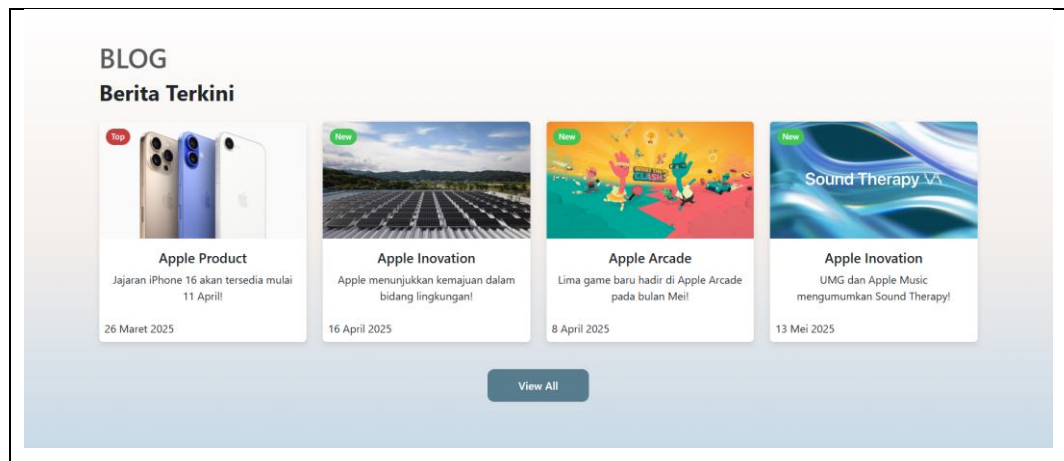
BLOG
Berita Terkini

Top
Apple Product
Jajaran iPhone 16 akan tersedia mulai 11 April!
26 Maret 2025

New
Apple Inovation
Apple menunjukkan kemajuan dalam bidang lingkungan!
16 April 2025

New
Apple Arcade
Lima game baru hadir di Apple Arcade pada bulan Mei!
8 April 2025

New
Sound Therapy
Apple Inovation
UMG dan Apple Music mengumumkan Sound Therapy!
13 Mei 2025

View All